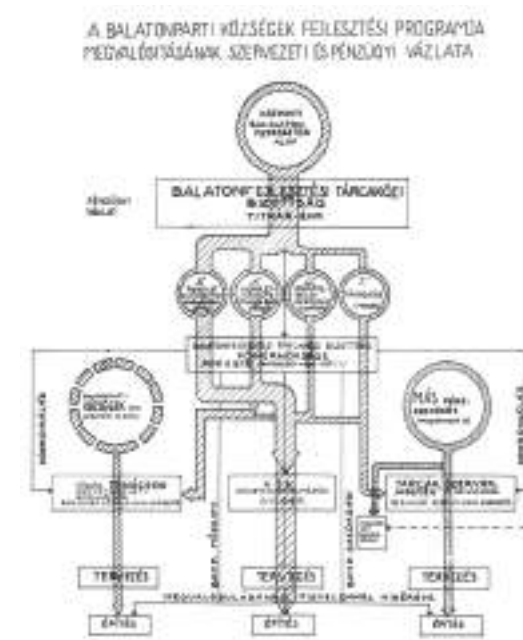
A BALATONPARTI KÖZSÉGEK FEJLESZTÉSI PROGRAMJA MEGVALÓSÍTÁSÁNAK SZERVEZETI ÉS PÉNZÜGYI VÁZLATA

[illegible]

BALATONFEJLESZTÉSI TÁRCAKÖZI BIZOTTSÁG
TITKÁRSÁGA

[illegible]

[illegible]

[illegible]

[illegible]

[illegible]

TERVEZÉS

TERVEZÉS

TERVEZÉS

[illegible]

ÉPÍTÉS

ÉPÍTÉS

ÉPÍTÉS